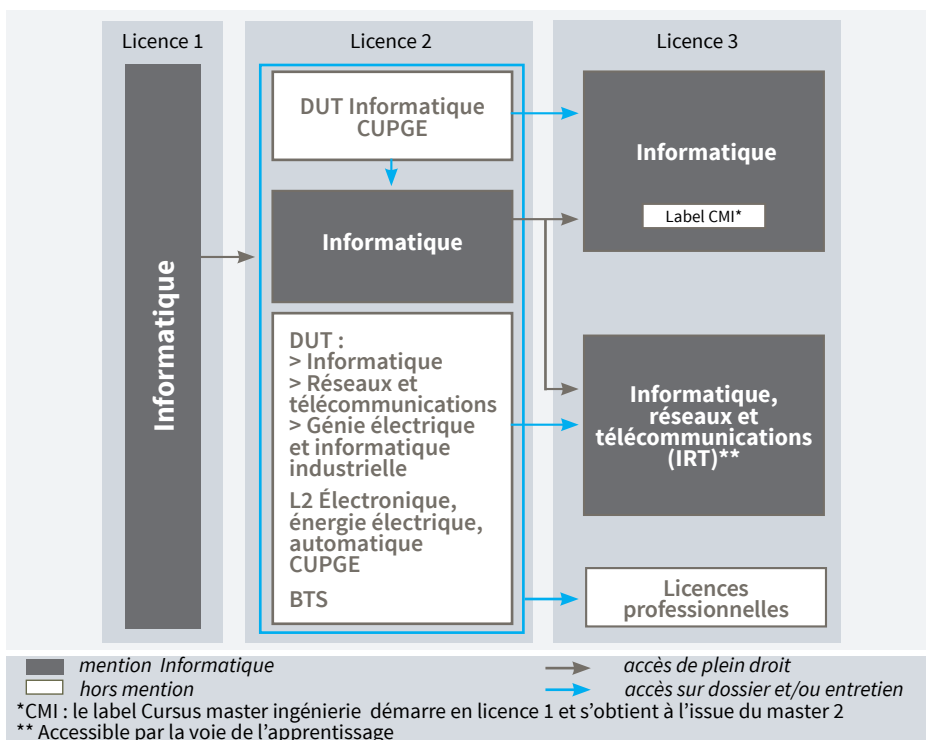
Licence 1

Licence 2

Licence 3

Informatique

DUT Informatique
CUPGE

Informatique

DUT :
> Informatique
> Réseaux et télécommunications
> Génie électrique et informatique industrielle

L2 Électronique, énergie électrique, automatique
CUPGE

BTS

Informatique

Label CMI*

Informatique, réseaux et télécommunications (IRT)**

Licences professionnelles

mention Informatique
hors mention
accès de plein droit
accès sur dossier et/ou entretien

*CMI : le label Cursus master ingénierie démarre en licence 1 et s'obtient à l'issue du master 2
** Accessible par la voie de l'apprentissage